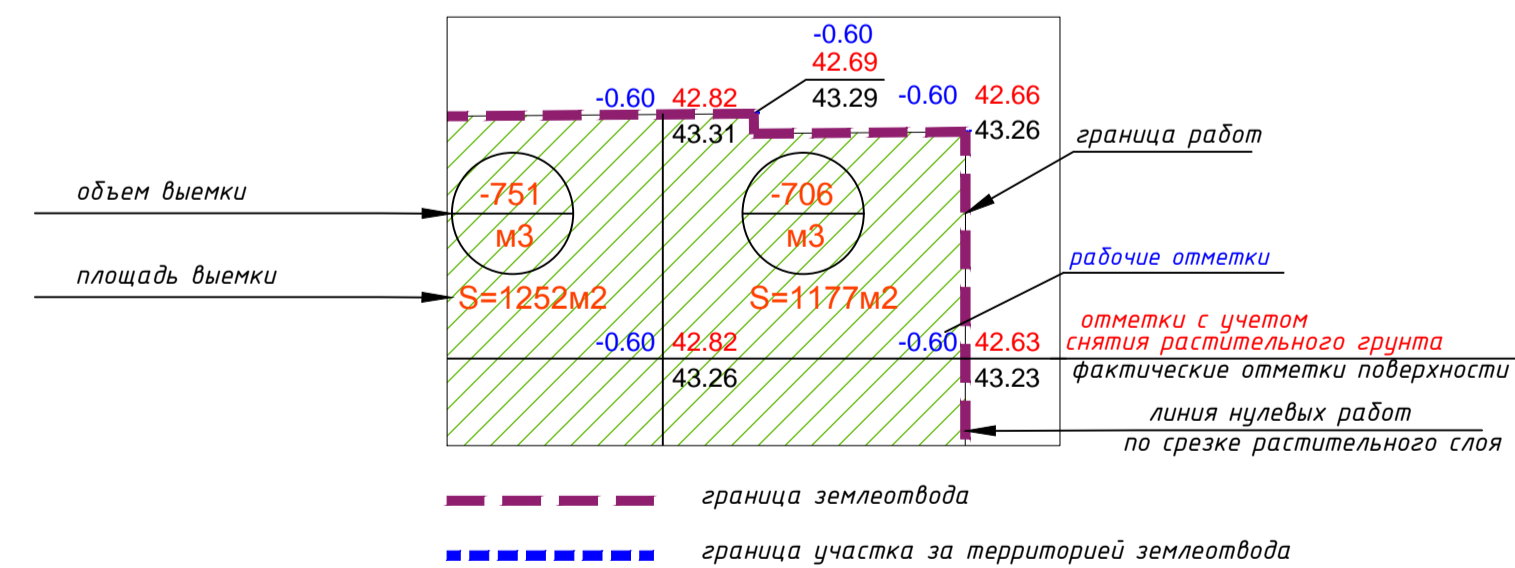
-0.60
42.69
43.29
-0.60 42.82
43.31
-0.60 42.66
43.26
граница работ
объем выемки
-751
м3
-706
м3
рабочие отметки
площадь выемки
S=1252м2
S=1177м2
отметки с учетом снятия растительного грунта
-0.60 42.82
43.26
-0.60 42.63
43.23
фактические отметки поверхности
линия нулевых работ по срезке растительного слоя
граница землеотвода
граница участка за территорией землеотвода